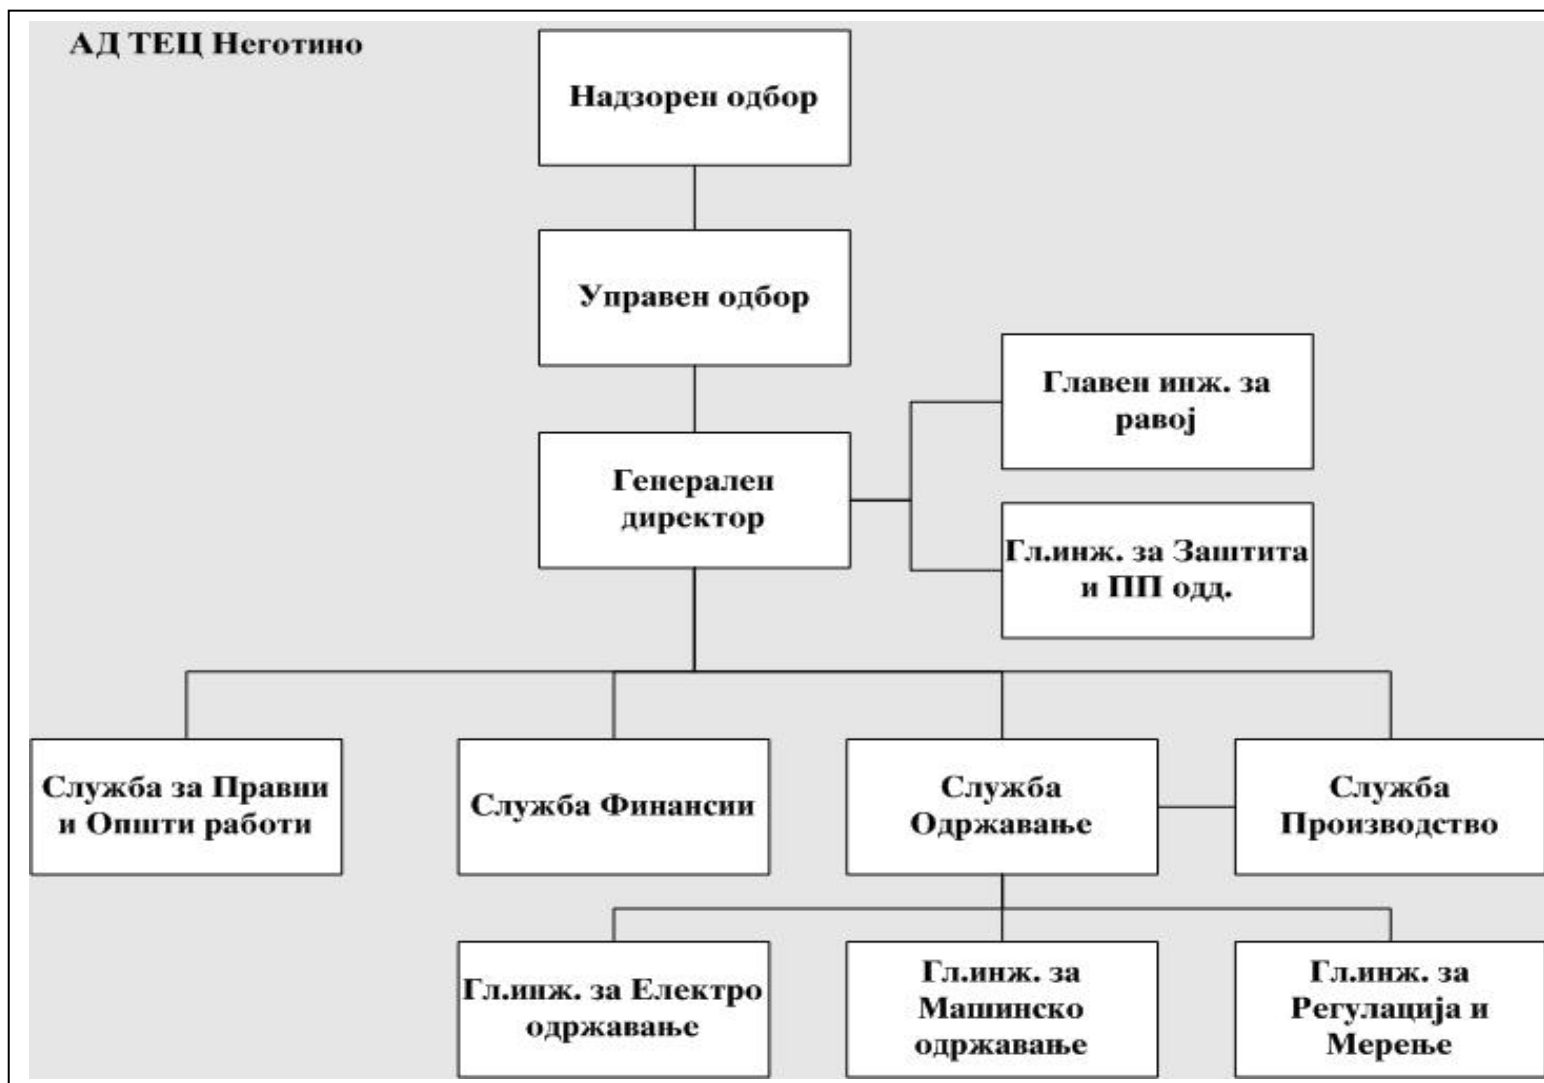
АД ТЕЦ Неготино

Надзорен одбор

Управен одбор

Генерален директор

Главен инж. за равој

Гл.инж. за Заштита и ПП одд.

Служба за Правни и Општи работи

Служба Финансии

Служба Одржавање

Служба Производство

Гл.инж. за Електро одржавање

Гл.инж. за Машинско одржавање

Гл.инж. за Регулација и Мерење